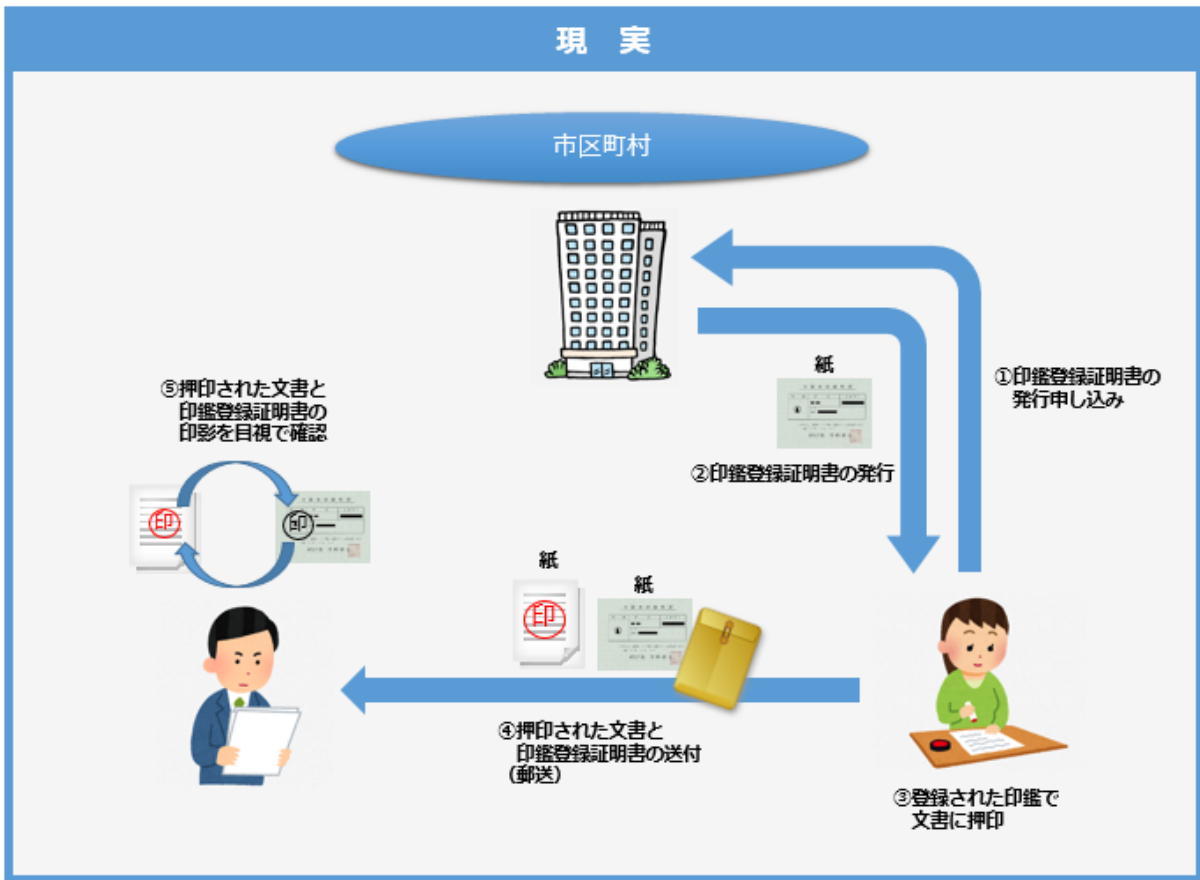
現　実

市区町村

①印鑑登録証明書の発行申し込み

紙

②印鑑登録証明書の発行

⑤押印された文書と印鑑登録証明書の印影を目視で確認

印

紙

印

紙

④押印された文書と印鑑登録証明書の送付（郵送）

③登録された印鑑で文書に押印